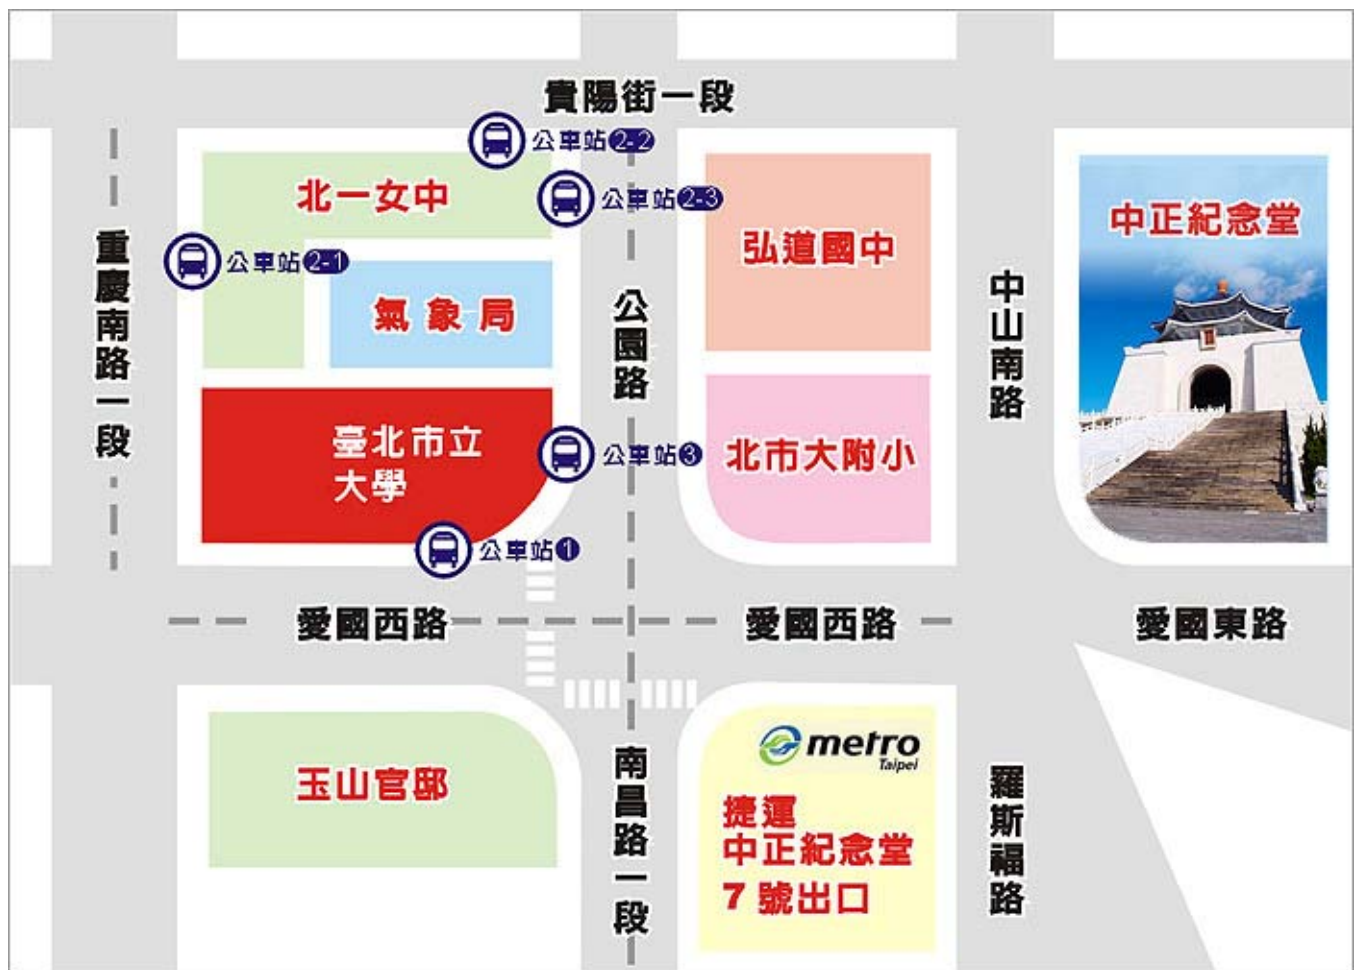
貴陽街一段

公車站2-2

公車站2-3

北一女中

公車站2-1

重慶南路一段

氣象局

弘道國中

公園路

中山南路

中正紀念堂

臺北市立大學

公車站3

北市大附小

公車站1

愛國西路

愛國西路

愛國東路

玉山官邸

南昌路一段

metro Taipei

捷運
中正紀念堂
7 號出口

羅斯福路